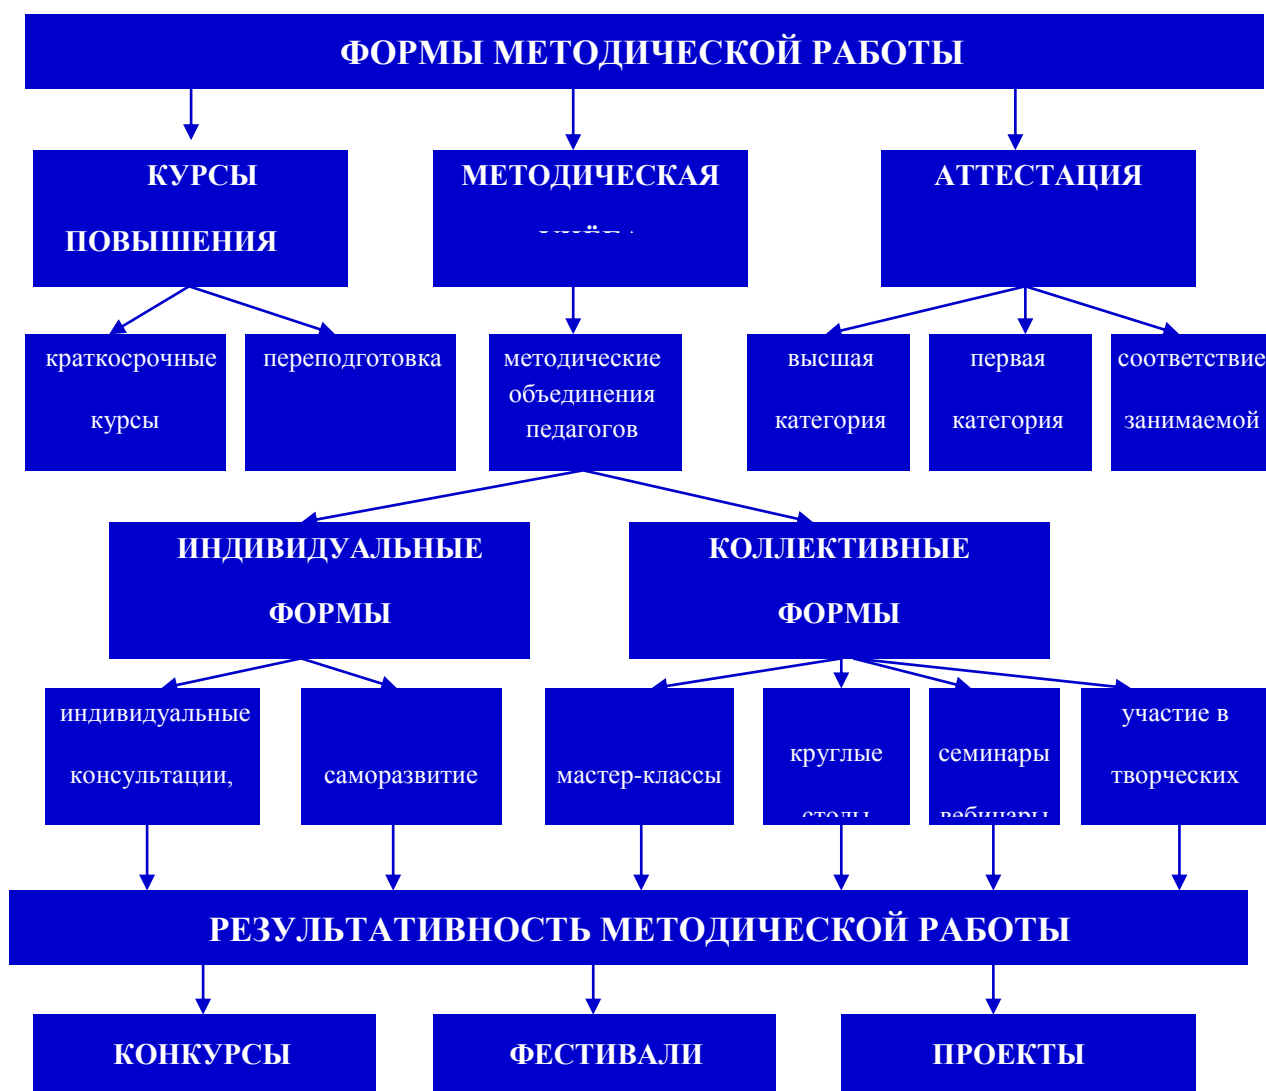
ФОРМЫ МЕТОДИЧЕСКОЙ РАБОТЫ

КУРСЫ ПОВЫШЕНИЯ

МЕТОДИЧЕСКАЯ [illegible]

АТТЕСТАЦИЯ

краткосрочные курсы

переподготовка

методические объединения педагогов

высшая категория

первая категория

соответствие занимаемой

ИНДИВИДУАЛЬНЫЕ ФОРМЫ

КОЛЛЕКТИВНЫЕ ФОРМЫ

индивидуальные консультации,

саморазвитие

мастер-классы

круглые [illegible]

семинары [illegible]

участие в творческих

РЕЗУЛЬТАТИВНОСТЬ МЕТОДИЧЕСКОЙ РАБОТЫ

КОНКУРСЫ

ФЕСТИВАЛИ

ПРОЕКТЫ